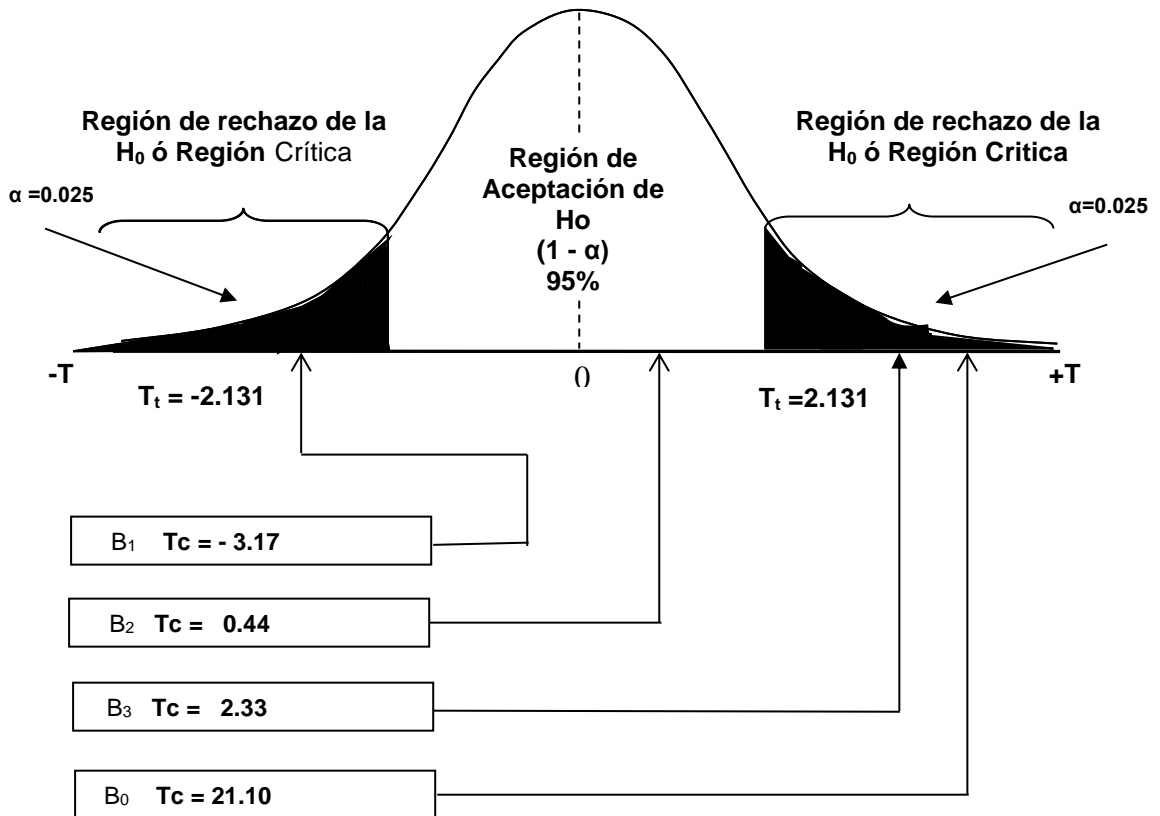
Región de rechazo de la $H_0$ ó Región Crítica

α =0.025

Región de Aceptación de Ho (1 - α) 95%

Región de rechazo de la $H_0$ ó Región Critica

α=0.025

-T

0

+T

$T_t$ = -2.131

$T_t$ =2.131

$B_1$ Tc = - 3.17

$B_2$ Tc = 0.44

$B_3$ Tc = 2.33

$B_0$ Tc = 21.10